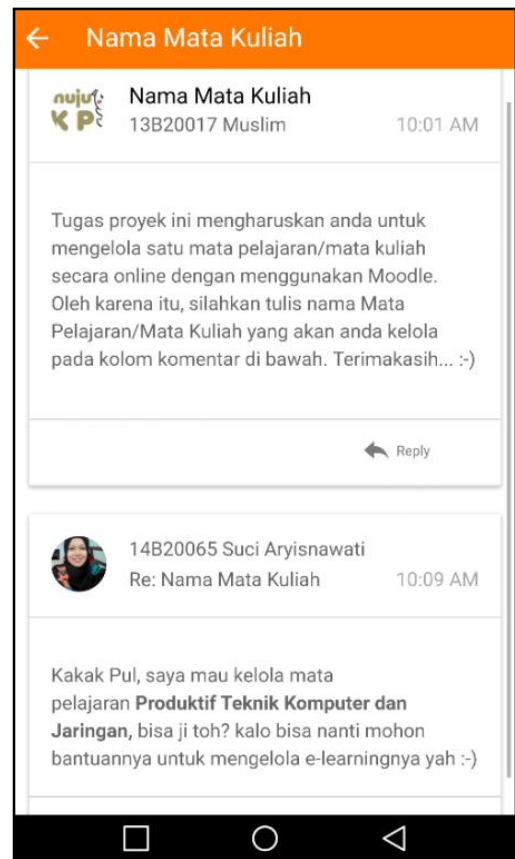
Nama Mata Kuliah

nuju KP

Nama Mata Kuliah
13B20017 Muslim 10:01 AM

Tugas proyek ini mengharuskan anda untuk mengelola satu mata pelajaran/mata kuliah secara online dengan menggunakan Moodle. Oleh karena itu, silahkan tulis nama Mata Pelajaran/Mata Kuliah yang akan anda kelola pada kolom komentar di bawah. Terimakasih... :-)

Reply

14B20065 Suci Aryisnawati
Re: Nama Mata Kuliah 10:09 AM

Kakak Pul, saya mau kelola mata pelajaran **Produktif Teknik Komputer dan Jaringan,** bisa ji toh? kalo bisa nanti mohon bantuannya untuk mengelola e-learningnya yah :-)